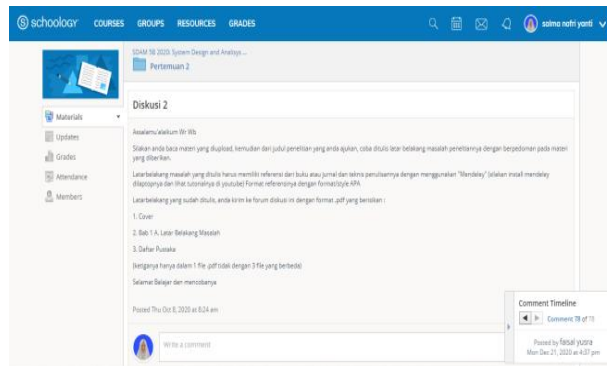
schoology COURSES GROUPS RESOURCES GRADES

salma nofri yanti

SDAM 58 2020: System Design and Analysis...

Pertemuan 2

Materials

Updates

Grades

Attendance

Members

Diskusi 2

Assalamu'alaikum Wr Wb

Silakan anda baca materi yang diupload, kemudian dari judul penelitian yang anda ajukan, coba ditulis latar belakang masalah penelitiannya dengan berpedoman pada materi yang diberikan.

Latarbelakang masalah yang ditulis harus memiliki referensi dari buku atau jurnal dan teknis penulisannya dengan menggunakan "Mendeley" (silakan install mendeley diaplopnya dan lihat tutorialnya di youtube) Format referensinya dengan format/style APA

Latarbelakang yang sudah ditulis, anda kirim ke forum diskusi ini dengan format .pdf yang berisikan :

1. Cover

2. Bab 1 A. Latar Belakang Masalah

3. Daftar Pustaka

(ketiganya hanya dalam 1 file .pdf tidak dengan 3 file yang berbeda)

Selamat Belajar dan mencobanya

Posted Thu Oct 8, 2020 at 8:24 am

Write a comment

Comment Timeline

Comment 78 of 78

Posted by faisal yusra
Mon Dec 21, 2020 at 4:37 pm